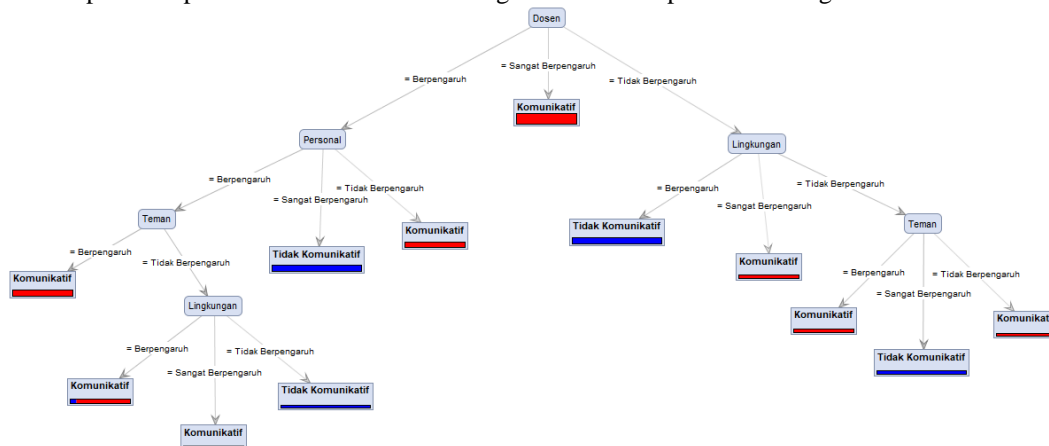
Dosen

= Berpengaruh

= Sangat Berpengaruh

= Tidak Berpengaruh

Komunikatif

Personal

Lingkungan

= Berpengaruh

= Sangat Berpengaruh

= Tidak Berpengaruh

= Berpengaruh

= Sangat Berpengaruh

= Tidak Berpengaruh

Teman

Tidak Komunikatif

Komunikatif

Tidak Komunikatif

Komunikatif

Teman

= Berpengaruh

= Tidak Berpengaruh

Komunikatif

Lingkungan

= Berpengaruh

= Sangat Berpengaruh

= Tidak Berpengaruh

Komunikatif

Komunikatif

Tidak Komunikatif

= Berpengaruh

= Sangat Berpengaruh

= Tidak Berpengaruh

Komunikatif

Tidak Komunikatif

Komunikatif

Komunikatif